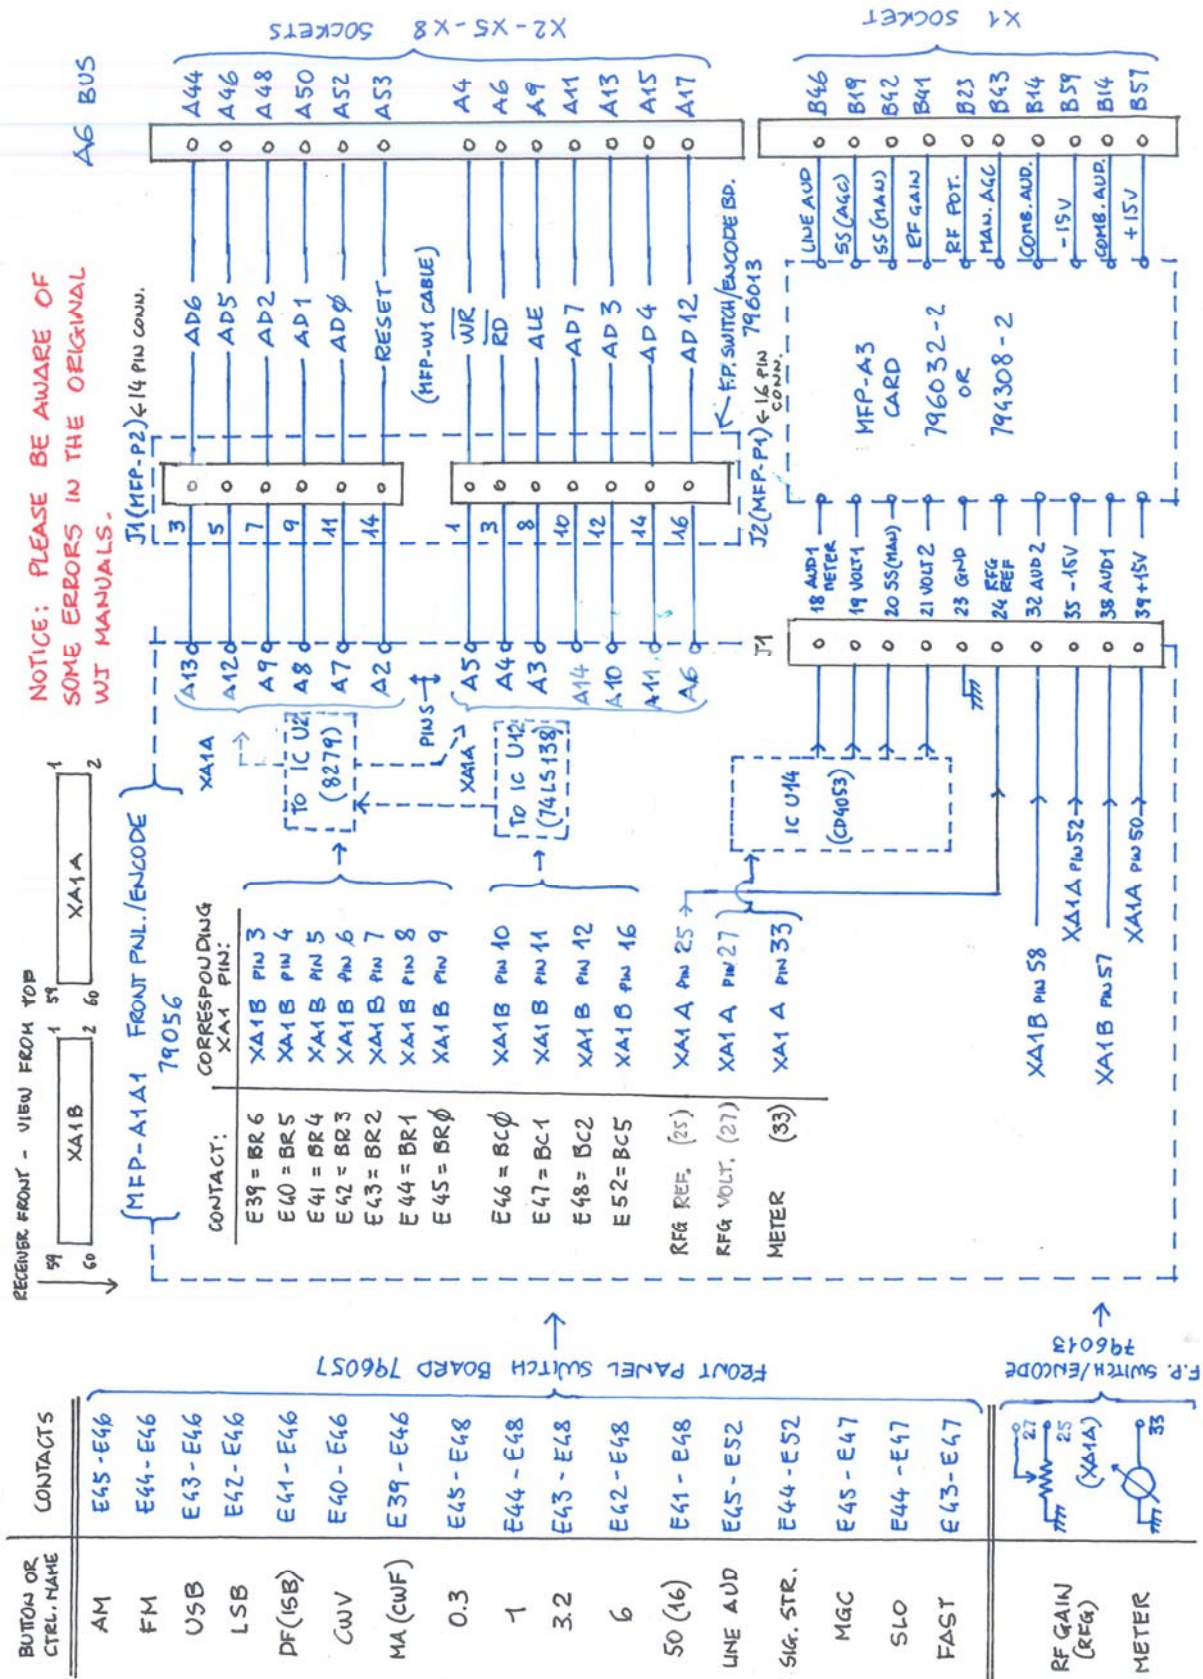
NOTICE: PLEASE BE AWARE OF SOME ERRORS IN THE ORIGINAL WJ MANUALS.

RECEIVER FRONT - VIEW FROM TOP

XA1B 59 60 1 2
XA1A 59 60 1 2

X2-X5-X8 SOCKETS

X1 SOCKET

A6 BUS

A44 A46 A48 A50 A52 A53 A4 A6 A9 A11 A13 A15 A17

B46 B19 B42 B41 B23 B43 B14 B59 B14 B57

LINE AUD
SS (AGC)
SS (MAN)
RF GAIN
RF POT.
MAN. AGC
COMB. AUD.
-15V
COMB. AUD.
+15V

AD6 AD5 AD2 AD1 ADØ RESET
(MFP-W1 CABLE)
$\overline{WR}$ $\overline{RD}$ ALE AD7 AD3 AD4 AD12

J1 (MFP-P2) ← 14 PIN CONN.
3 5 7 9 11 14
1 3 8 10 12 14 16
J2 (MFP-P1) ← 16 PIN CONN.
F.P. SWITCH/ENCODE BD. 796013

MFP-A3 CARD 796032-2 OR 794308-2

18 AUD1 METER
19 VOLT1
20 SS(MAN)
21 VOLT2
23 GND
24 RFG REF
32 AUD2
35 -15V
38 AUD1
39 +15V

J1

A13 A12 A9 A8 A7 A2
PINS
A5 A4 A3 A14 A10 A11 A6

XA1A
TO IC U2 (8279)
XA1A
TO IC U12 (74LS138)
IC U14 (CD4053)

(MFP-A1A1 FRONT PNL./ENCODE 79056

CONTACT: | CORRESPONDING XA1 PIN:
E39 = BR6 | XA1B PIN 3
E40 = BR5 | XA1B PIN 4
E41 = BR4 | XA1B PIN 5
E42 = BR3 | XA1B PIN 6
E43 = BR2 | XA1B PIN 7
E44 = BR1 | XA1B PIN 8
E45 = BRØ | XA1B PIN 9
E46 = BCØ | XA1B PIN 10
E47 = BC1 | XA1B PIN 11
E48 = BC2 | XA1B PIN 12
E52 = BC5 | XA1B PIN 16
RFG REF. (25) | XA1 A PIN 25
RFG VOLT. (27) | XA1 A PIN 27
METER (33) | XA1 A PIN 33

XA1B PIN 58
XA1A PIN 52
XA1B PIN 57
XA1A PIN 50

FRONT PANEL SWITCH BOARD 796057

F.P. SWITCH/ENCODE 796013

| BUTTON OR CTRL. NAME | CONTACTS |
|---|---|
| AM | E45-E46 |
| FM | E44-E46 |
| USB | E43-E46 |
| LSB | E42-E46 |
| DF (ISB) | E41-E46 |
| CWV | E40-E46 |
| MA (CWF) | E39-E46 |
| 0.3 | E45-E48 |
| 1 | E44-E48 |
| 3.2 | E43-E48 |
| 6 | E42-E48 |
| 50 (16) | E41-E48 |
| LINE AUD | E45-E52 |
| SIG. STR. | E44-E52 |
| MGC | E45-E47 |
| SLO | E44-E47 |
| FAST | E43-E47 |
| RF GAIN (RFG) | 27 25 (XA1A) |
| METER | 33 |